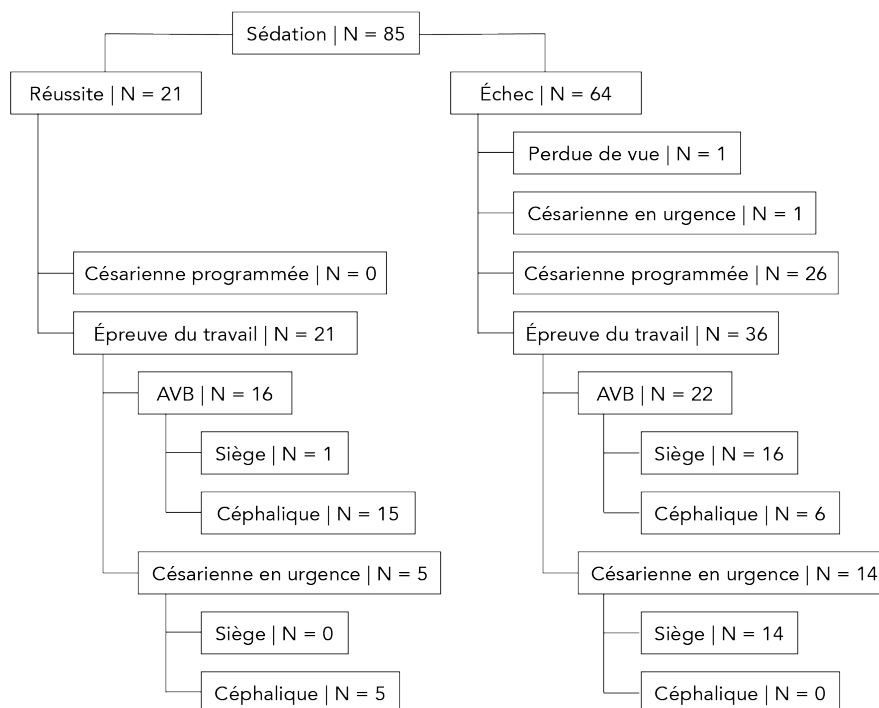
Sédation | N = 85

Réussite | N = 21

Échec | N = 64

Perdue de vue | N = 1

Césarienne en urgence | N = 1

Césarienne programmée | N = 26

Épreuve du travail | N = 36

AVB | N = 22

Siège | N = 16

Céphalique | N = 6

Césarienne en urgence | N = 14

Siège | N = 14

Céphalique | N = 0

Césarienne programmée | N = 0

Épreuve du travail | N = 21

AVB | N = 16

Siège | N = 1

Céphalique | N = 15

Césarienne en urgence | N = 5

Siège | N = 0

Céphalique | N = 5